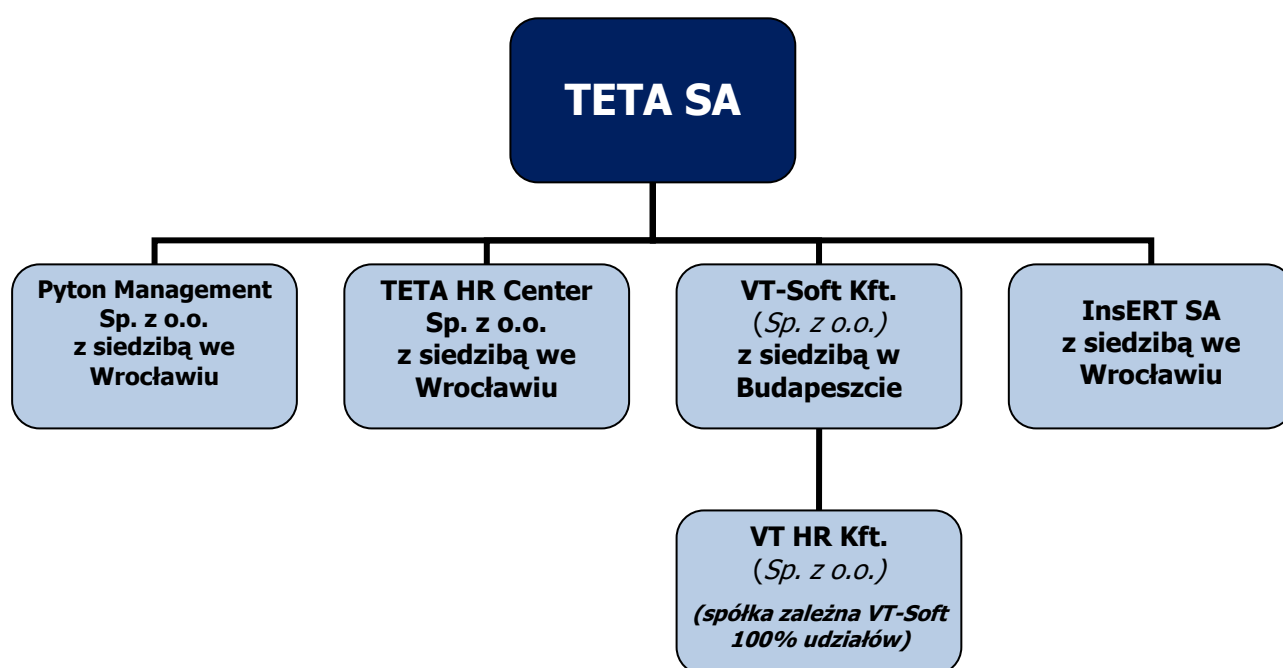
TETA SA

Pyton Management Sp. z o.o. z siedzibą we Wrocławiu

TETA HR Center Sp. z o.o. z siedzibą we Wrocławiu

VT-Soft Kft. (Sp. z o.o.) z siedzibą w Budapeszcie

InsERT SA z siedzibą we Wrocławiu

VT HR Kft. (Sp. z o.o.)

(spółka zależna VT-Soft 100% udziałów)